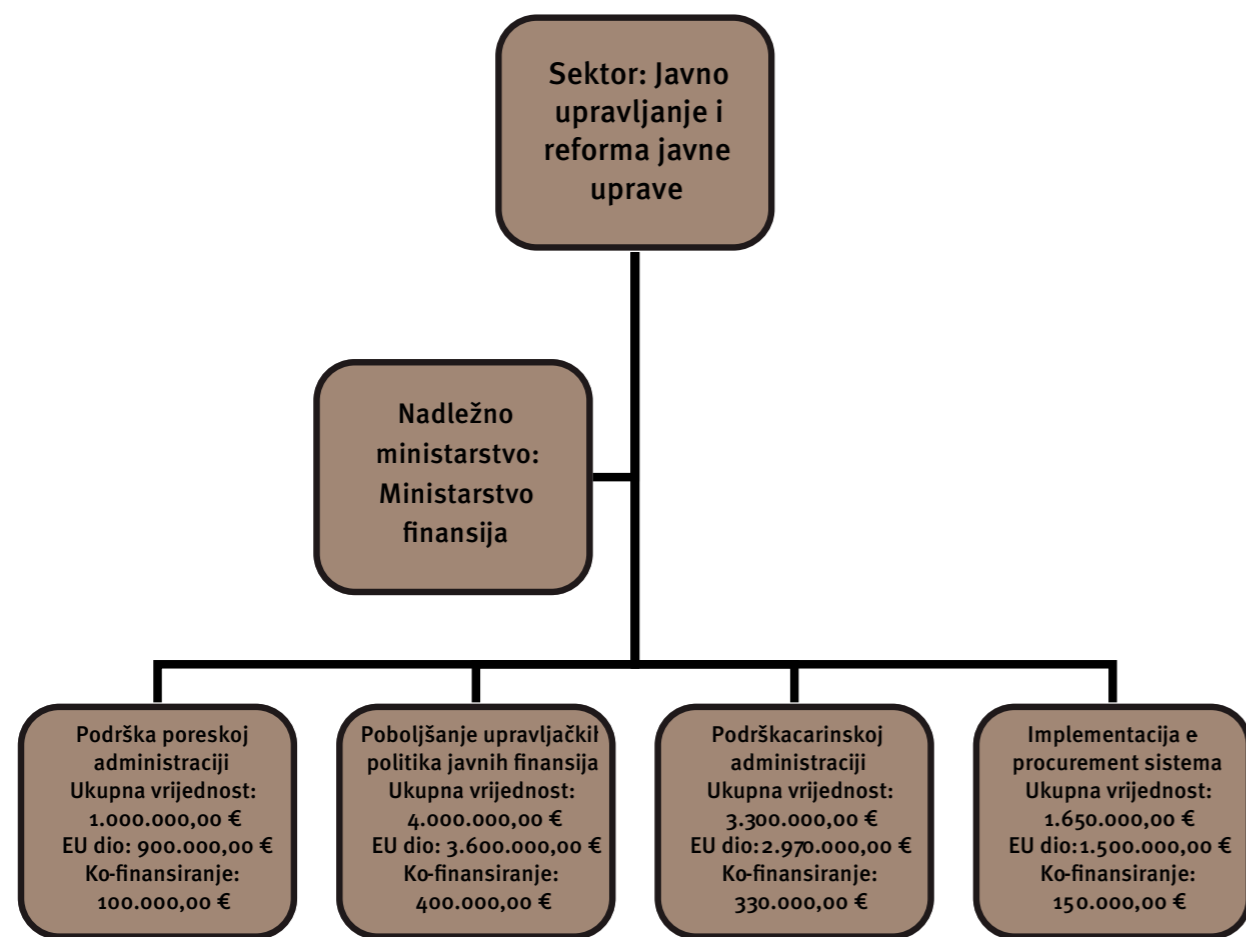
Sektor: Javno upravljanje i reforma javne uprave

Nadležno ministarstvo: Ministarstvo finansija

Podrška poreskoj administraciji
Ukupna vrijednost: 1.000.000,00 €
EU dio: 900.000,00 €
Ko-finansiranje: 100.000,00 €

Poboljšanje upravljačkil politika javnih finansija
Ukupna vrijednost: 4.000.000,00 €
EU dio: 3.600.000,00 €
Ko-finansiranje: 400.000,00 €

Podrškacarinskoj administraciji
Ukupna vrijednost: 3.300.000,00 €
EU dio: 2.970.000,00 €
Ko-finansiranje: 330.000,00 €

Implementacija e procurement sistema
Ukupna vrijednost: 1.650.000,00 €
EU dio: 1.500.000,00 €
Ko-finansiranje: 150.000,00 €